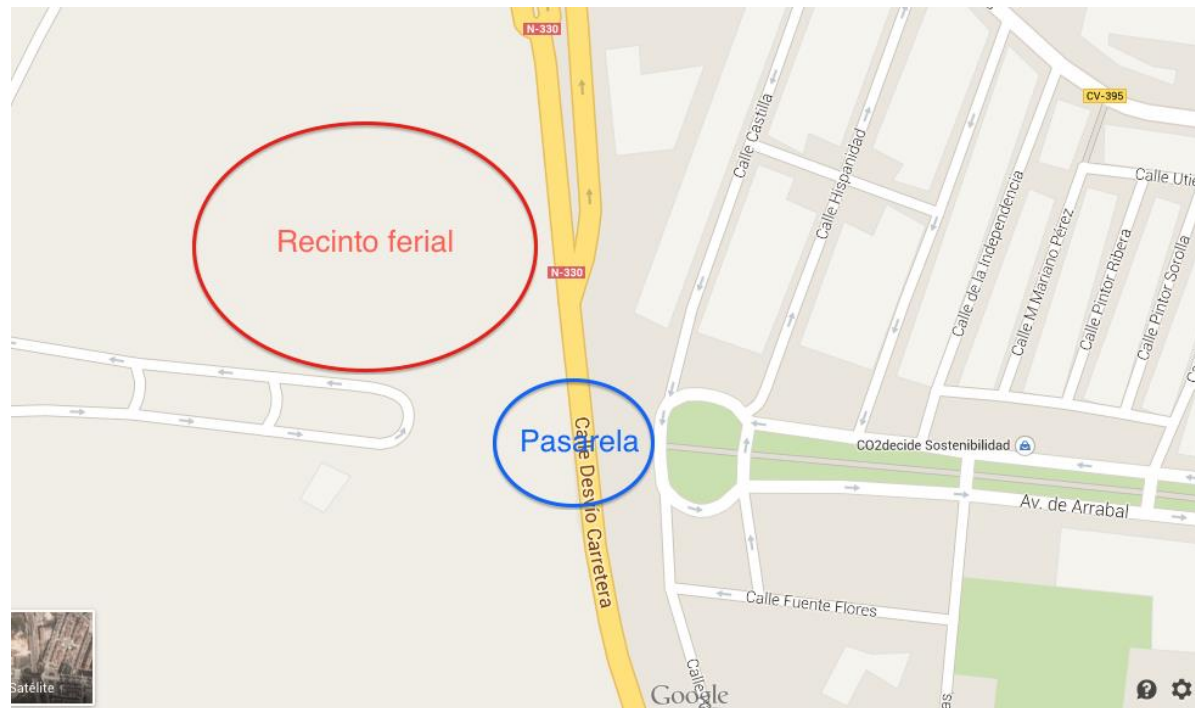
N-330

CV-395

Calle Castilla

Calle Hispanidad

Calle Utie

Calle de la Independencia

Calle M Mariano Pérez

Calle Pintor Ribera

Calle Pintor Sorolla

Recinto ferial

N-330

Pasarela

Calle Desvío Carretera

CO2decide Sostenibilidad

Av. de Arrabal

Calle Fuente Flores

Calle

Satélite

Google